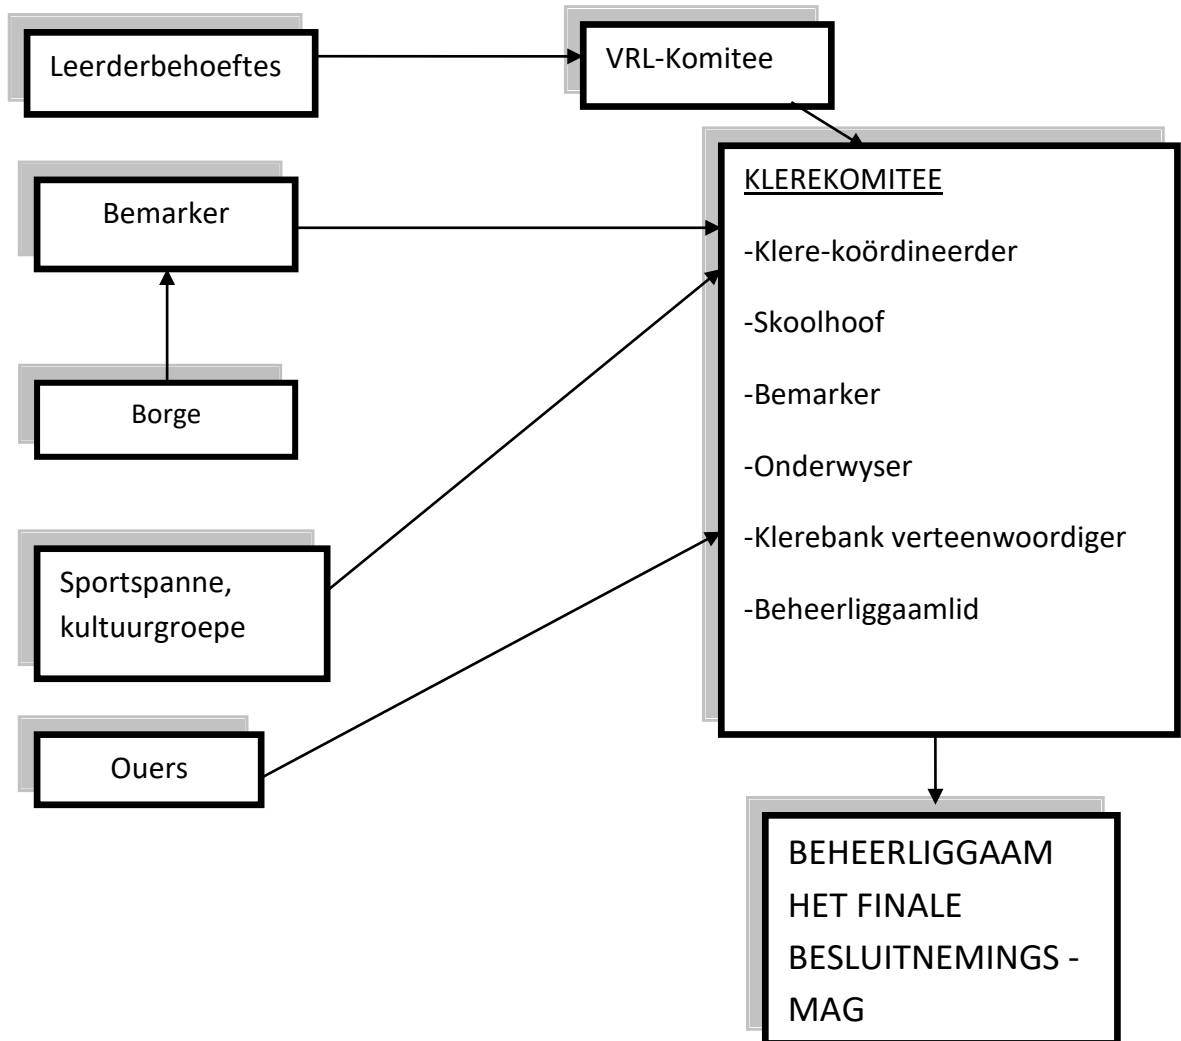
Leerderbehoeftes

VRL-Komitee

Bemarker

Borge

Sportspanne, kultuurgroepe

Ouers

KLEREKOMITEE

-Klere-koördineerder

-Skoolhoof

-Bemarker

-Onderwyser

-Klerebank verteenwoordiger

-Beheerliggaamlid

BEHEERLIGGAAM HET FINALE BESLUITNEMINGS - MAG